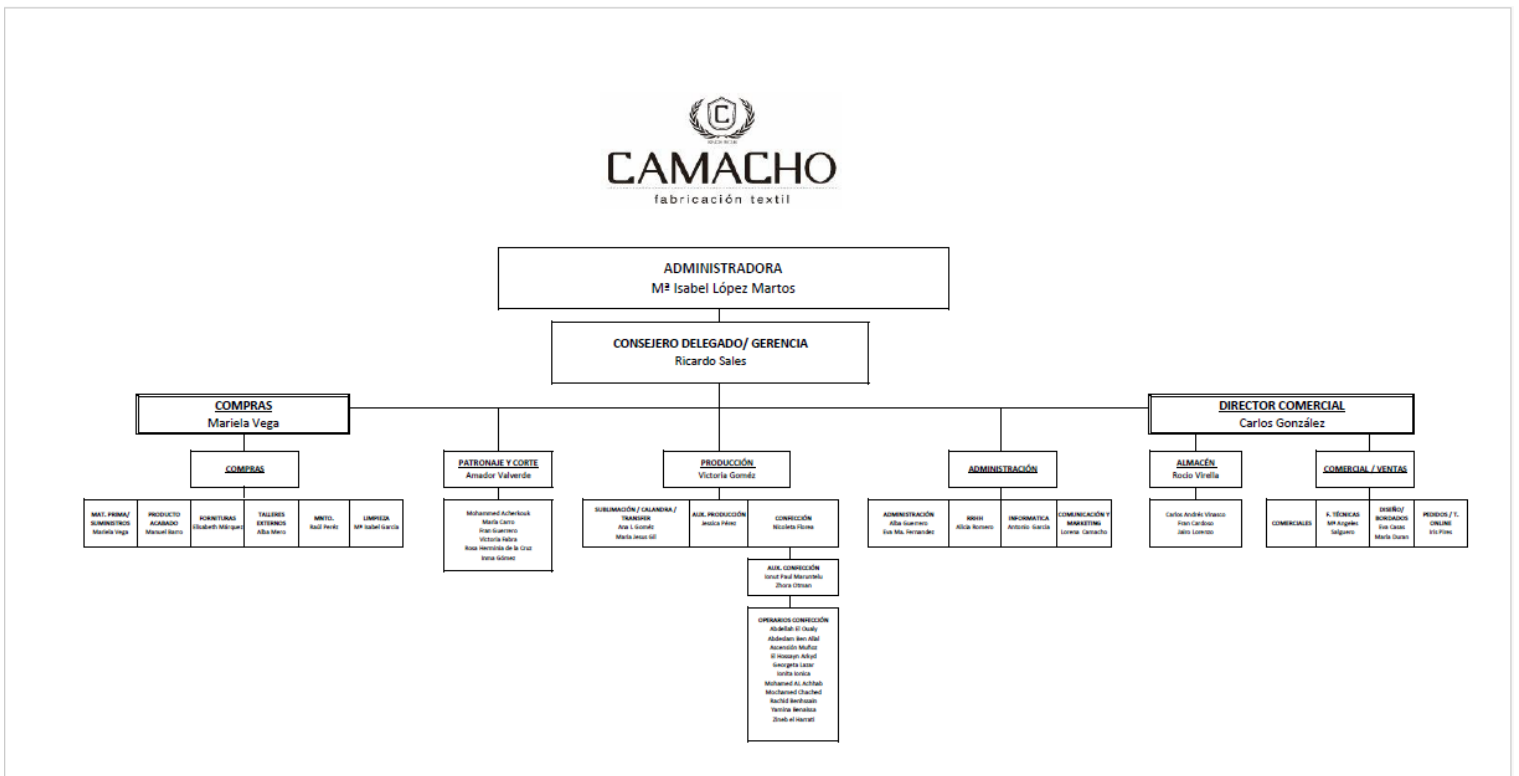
CAMACHO
fabricación textil

ADMINISTRADORA
Mª Isabel López Martos

CONSEJERO DELEGADO/ GERENCIA
Ricardo Sales

COMPRAS
Mariela Vega

COMPRAS

MAT. PRIMA/ SUMINISTROS
Mariela Vega

PRODUCTO ACABADO
Manuel Barro

FORNITURAS
Elisabeth Márquez

TALLERES EXTERNOS
Alba Mero

MNTO.
Raúl Peréz

LIMPIEZA
Mª Isabel García

PATRONAJE Y CORTE
Amador Valverde

Mohammed Acherkouk
María Carro
Fran Guerrero
Victoria Fabra
Rosa Herminia de la Cruz
Irene Gómez

PRODUCCIÓN
Victoria Goméz

SUBLIMACIÓN / CALANDRA / TRANSFER
Ana I. Goméz
María Jesus Gil

AUX. PRODUCCIÓN
Jessica Pérez

CONFECCIÓN
Nicoleta Florea

AUX. CONFECCIÓN
Ionut Paul Maruntelu
Zhora Otman

OPERARIOS CONFECCIÓN
Abdellah El Oualy
Abdeslam Ben Allal
Ascensión Muñoz
El Hossayn Arkyd
Georgeta Lazar
Ionita Ionica
Mohamed Al Achhab
Mochamed Chached
Rachid Benhssain
Yamina Benaissa
Zineb el Harrati

ADMINISTRACIÓN

ADMINISTRACIÓN
Alba Guerrero
Eva Ma. Fernandez

RRHH
Alicia Romero

INFORMATICA
Antonio García

COMUNICACIÓN Y MARKETING
Lorena Camacho

DIRECTOR COMERCIAL
Carlos González

ALMACÉN
Rocío Virella

Carlos Andrés Vinasco
Fran Cardoso
Jairo Lorenzo

COMERCIAL / VENTAS

COMERCIALES

F. TÉCNICAS
Mª Angeles Salguero

DISEÑO/ BORDADOS
Eva Casas
María Duran

PEDIDOS / T. ONLINE
Iris Pires